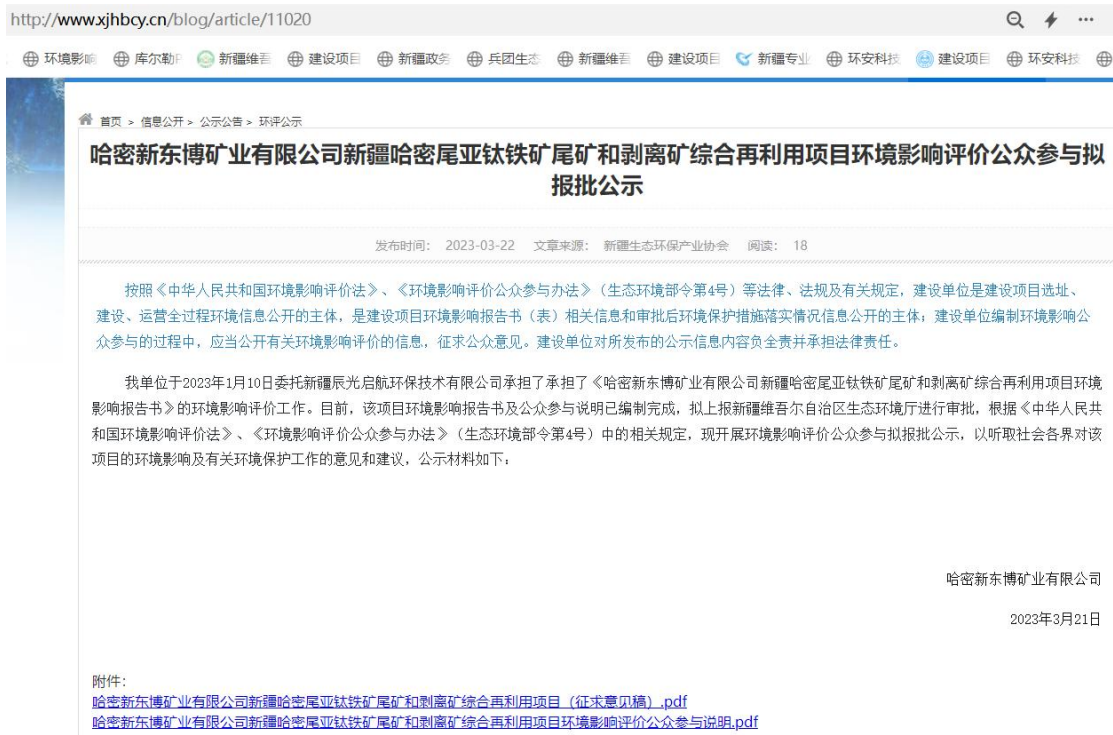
http://www.xjhbcy.cn/blog/article/11020

环境影响 库尔勒 新疆维吾 建设项目 新疆政务 兵团生态 新疆维吾 建设项目 新疆专业 环安科技 建设项目 环安科技

首页 > 信息公开 > 公示公告 > 环评公示

哈密新东博矿业有限公司新疆哈密尾亚钛铁矿尾矿和剥离矿综合再利用项目环境影响评价公众参与拟报批公示

发布时间： 2023-03-22 文章来源： 新疆生态环保产业协会 阅读： 18

按照《中华人民共和国环境影响评价法》、《环境影响评价公众参与办法》（生态环境部令第4号）等法律、法规及有关规定，建设单位是建设项目选址、建设、运营全过程环境信息公开的主体，是建设项目环境影响报告书（表）相关信息和审批后环境保护措施落实情况信息公开的主体；建设单位编制环境影响公众参与的过程中，应当公开有关环境影响评价的信息，征求公众意见。建设单位对所发布的公示信息内容负全责并承担法律责任。

我单位于2023年1月10日委托新疆辰光启航环保技术有限公司承担了承担了《哈密新东博矿业有限公司新疆哈密尾亚钛铁矿尾矿和剥离矿综合再利用项目环境影响报告书》的环境影响评价工作。目前，该项目环境影响报告书及公众参与说明已编制完成，拟上报新疆维吾尔自治区生态环境厅进行审批，根据《中华人民共和国环境影响评价法》、《环境影响评价公众参与办法》（生态环境部令第4号）中的相关规定，现开展环境影响评价公众参与拟报批公示，以听取社会各界对该项目的环境影响及有关环境保护工作的意见和建议，公示材料如下：

哈密新东博矿业有限公司

2023年3月21日

附件：
哈密新东博矿业有限公司新疆哈密尾亚钛铁矿尾矿和剥离矿综合再利用项目（征求意见稿）.pdf
哈密新东博矿业有限公司新疆哈密尾亚钛铁矿尾矿和剥离矿综合再利用项目环境影响评价公众参与说明.pdf